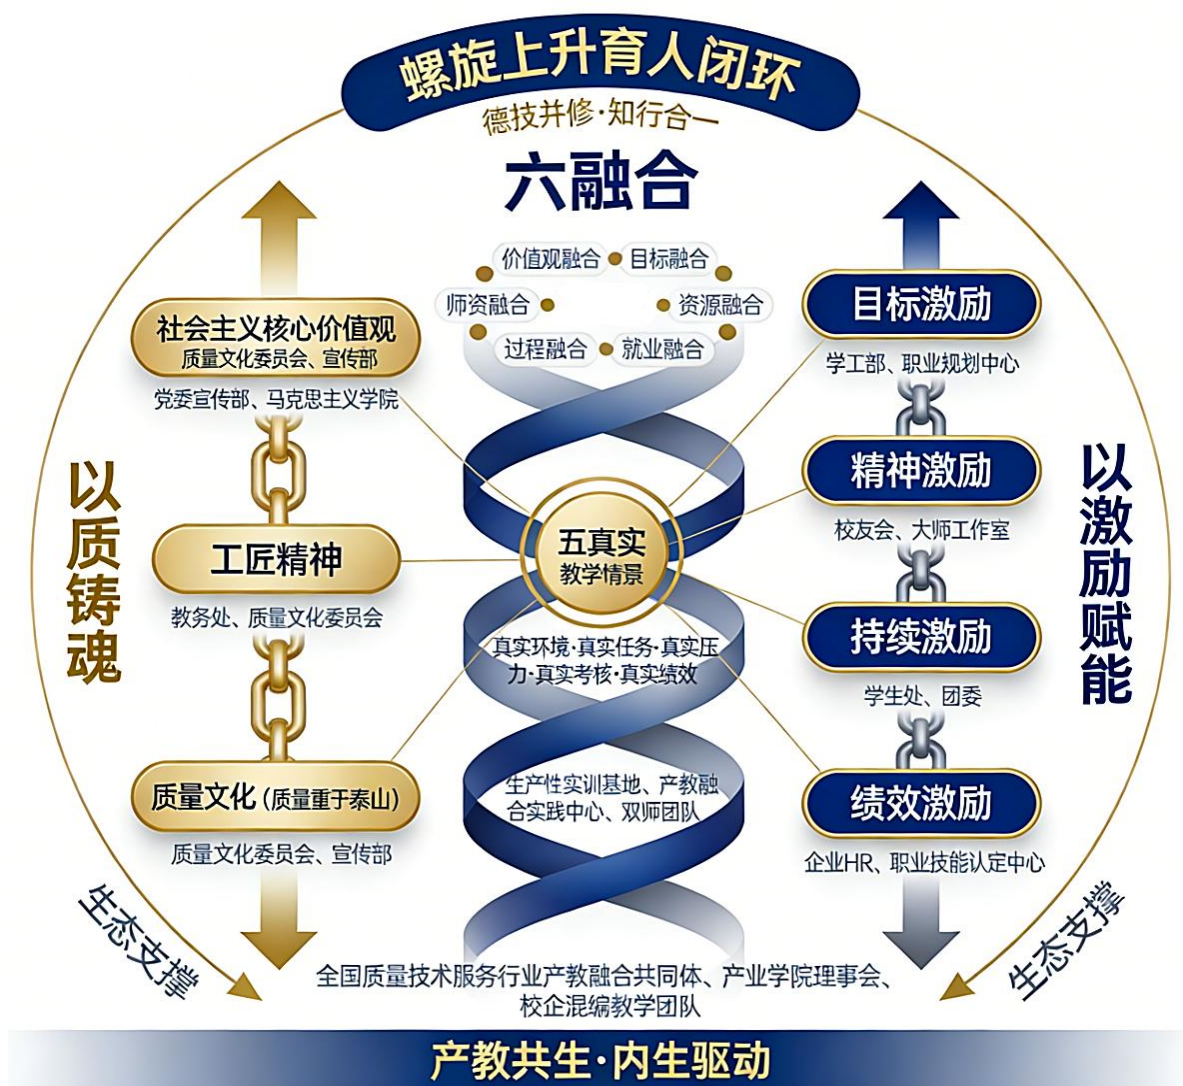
螺旋上升育人闭环
德技并修·知行合一

六融合
价值观融合
目标融合
师资融合
资源融合
过程融合
就业融合

社会主义核心价值观
质量文化委员会、宣传部
党委宣传部、马克思主义学院

工匠精神
教务处、质量文化委员会

质量文化（质量重于泰山）
质量文化委员会、宣传部

以质铸魂

五真实
教学情景
真实环境·真实任务·真实压力·真实考核·真实绩效

生产性实训基地、产教融合实践中心、双师团队

目标激励
学工部、职业规划中心

精神激励
校友会、大师工作室

持续激励
学生处、团委

绩效激励
企业HR、职业技能认定中心

以激励赋能

生态支撑
生态支撑

全国质量技术服务行业产教融合共同体、产业学院理事会、校企混编教学团队

产教共生·内生驱动